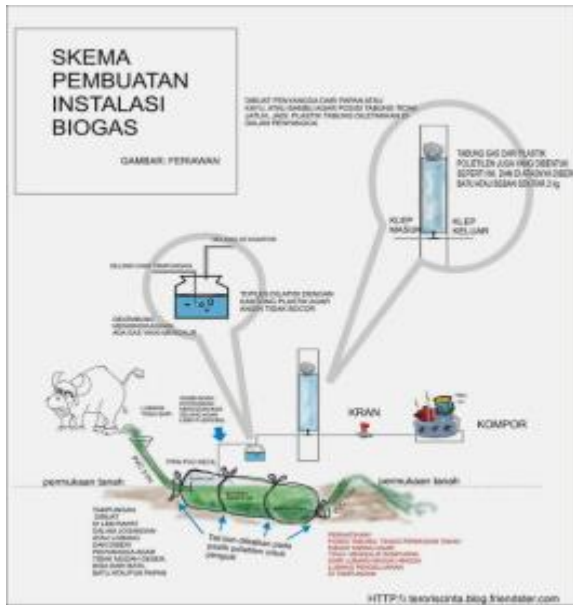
SKEMA PEMBUATAN INSTALASI BIOGAS

GAMBAR: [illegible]

DIBUAT PENYANGGA DARI PAPAN ATAU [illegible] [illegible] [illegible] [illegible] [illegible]

TABUNG GAS DARI PLASTIK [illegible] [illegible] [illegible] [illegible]

KLEP MASUK

KLEP KELUAR

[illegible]

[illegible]

TOPLES DILAPISI DENGAN KANTONG PLASTIK AGAR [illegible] TIDAK BOCOR

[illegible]

KRAN

KOMPOR

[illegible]

permukaan tanah

permukaan tanah

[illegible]

Tali ban dikaitkan pada kedua plastik polietilen untuk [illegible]

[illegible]

HTTP://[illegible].blog.friendster.com